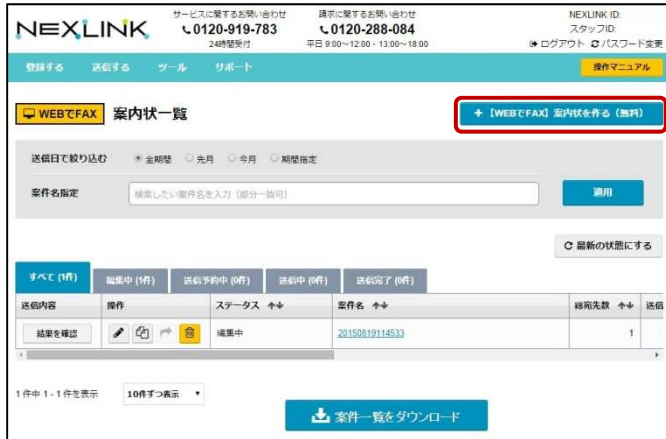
NEXLINK

サービスに関するお問い合わせ
0120-919-783
24時間受付

請求に関するお問い合わせ
0120-288-084
平日 9:00~12:00・13:00~18:00

NEXLINK ID:
スタッフID:
ログアウト パスワード変更

登録する 送信する ツール サポート

操作マニュアル

WEBでFAX 案内状一覧

+ 【WEBでFAX】案内状を作る（無料）

送信日で絞り込む
全期間 先月 今月 期間指定

案件名指定
検索したい案件名を入力（部分一致可）

適用

最新の状態にする

すべて (1件) 編集中 (1件) 送信予約中 (0件) 送信中 (0件) 送信完了 (0件)

| 送信内容 | 操作 | ステータス | 案件名 | 総宛先数 | 送信 |
|---|---|---|---|---|---|
| 結果を確認 | | 編集中 | 20150819114533 | 1 | |

1 件中 1 - 1 件を表示

10件ずつ表示

案件一覧をダウンロード